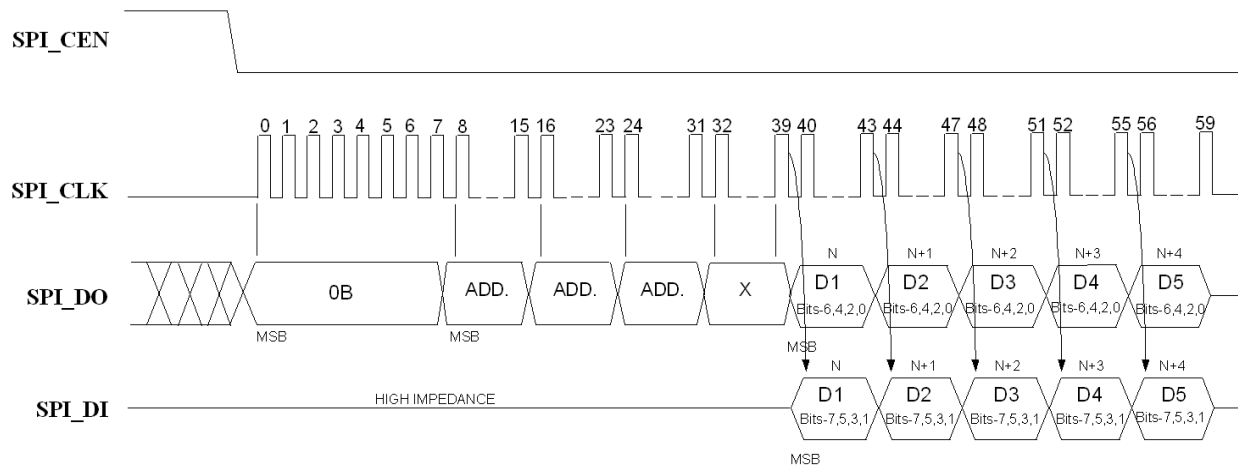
SPI_CEN

0 1 2 3 4 5 6 7 8 15 16 23 24 31 32 39 40 43 44 47 48 51 52 55 56 59

SPI_CLK

N N+1 N+2 N+3 N+4

SPI_DO

0B ADD. ADD. ADD. X D1 Bits-6,4,2,0 D2 Bits-6,4,2,0 D3 Bits-6,4,2,0 D4 Bits-6,4,2,0 D5 Bits-6,4,2,0

MSB MSB MSB

N N+1 N+2 N+3 N+4

SPI_DI

HIGH IMPEDANCE

D1 Bits-7,5,3,1 D2 Bits-7,5,3,1 D3 Bits-7,5,3,1 D4 Bits-7,5,3,1 D5 Bits-7,5,3,1

MSB